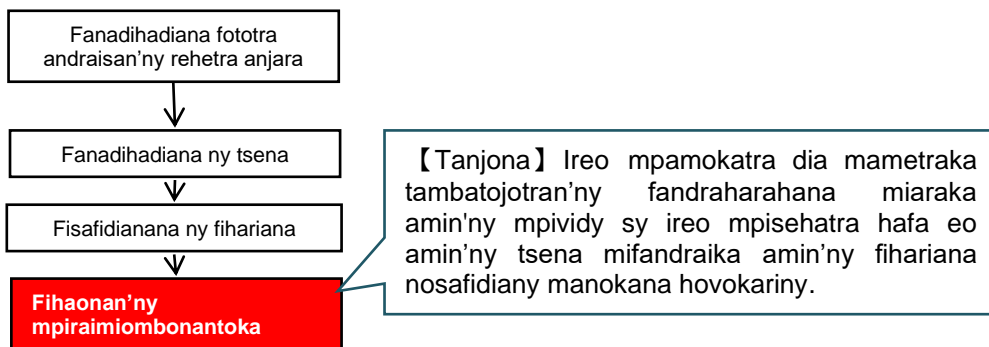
Fanadihadiana fototra andraisan’ny rehetra anjara

Fanadihadiana ny tsena

Fisafidianana ny fihariana

Fihaonan’ny mpiraimiombonantoka

【Tanjona】Ireo mpamokatra dia mametraka tambatojotran’ny fandraharahana miaraka amin'ny mpividy sy ireo mpisehatra hafa eo amin’ny tsena mifandraika amin’ny fihariana nosafidiany manokana hovokariny.